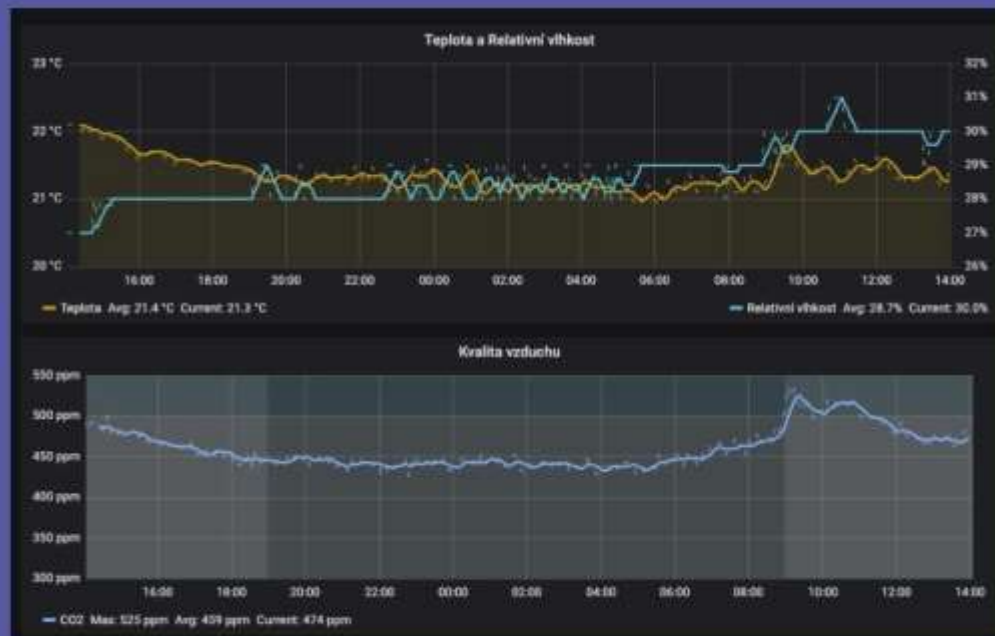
Teplota a Relativní vlhkost

23 °C
22 °C
21 °C
20 °C

32%
31%
30%
29%
28%
27%
26%

16:00 18:00 20:00 22:00 00:00 02:00 04:00 06:00 08:00 10:00 12:00 14:00

Teplota Avg: 21.4 °C Current: 21.3 °C

Relativní vlhkost Avg: 28.7% Current: 30.0%

Kvalita vzduchu

550 ppm
500 ppm
450 ppm
400 ppm
350 ppm
300 ppm

14:00 16:00 18:00 20:00 22:00 00:00 02:00 04:00 06:00 08:00 10:00 12:00 14:00

CO2 Max: 525 ppm Avg: 459 ppm Current: 474 ppm